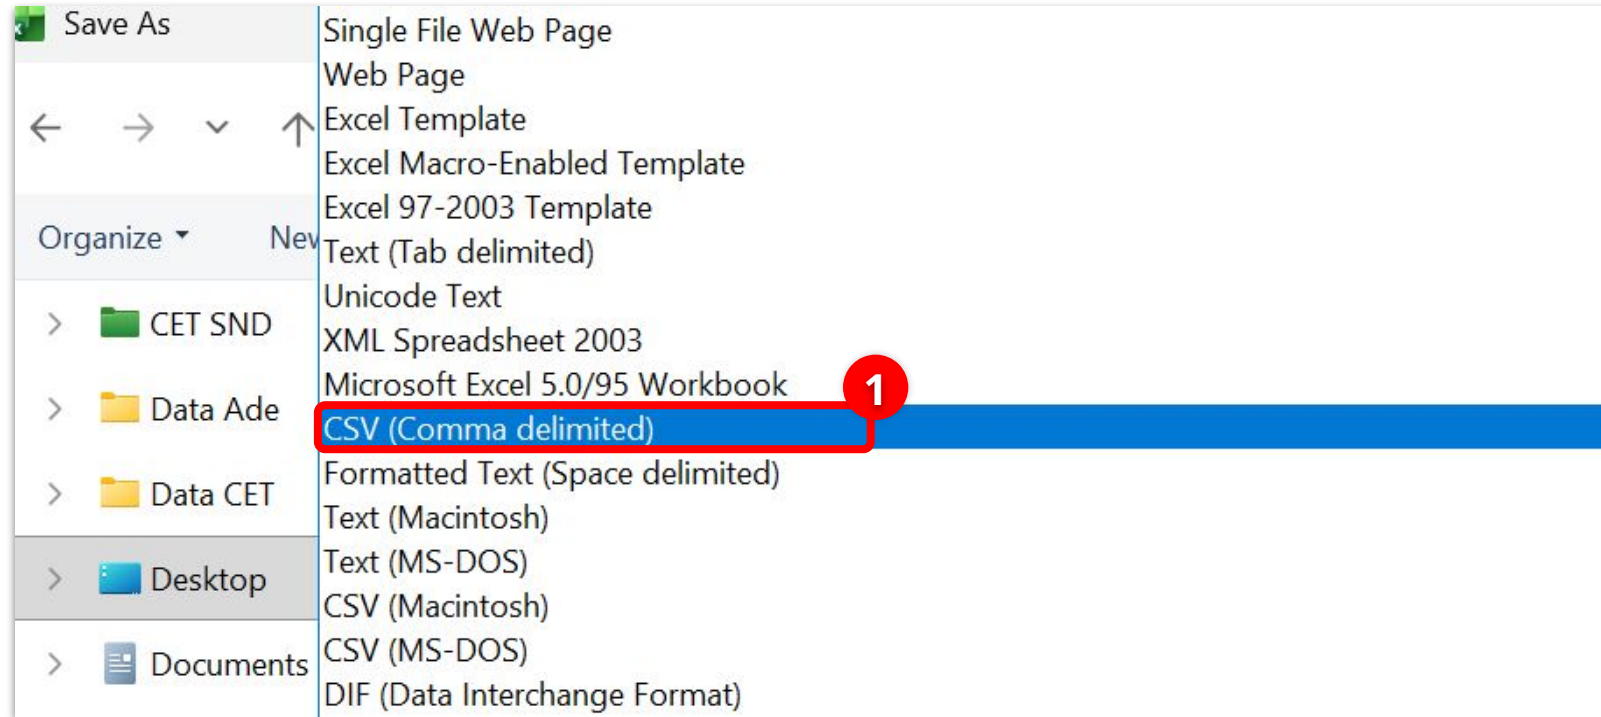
Save As

Organize ▾ Nev

CET SND
Data Ade
Data CET
Desktop
Documents

Single File Web Page
Web Page
Excel Template
Excel Macro-Enabled Template
Excel 97-2003 Template
Text (Tab delimited)
Unicode Text
XML Spreadsheet 2003
Microsoft Excel 5.0/95 Workbook
1
CSV (Comma delimited)
Formatted Text (Space delimited)
Text (Macintosh)
Text (MS-DOS)
CSV (Macintosh)
CSV (MS-DOS)
DIF (Data Interchange Format)